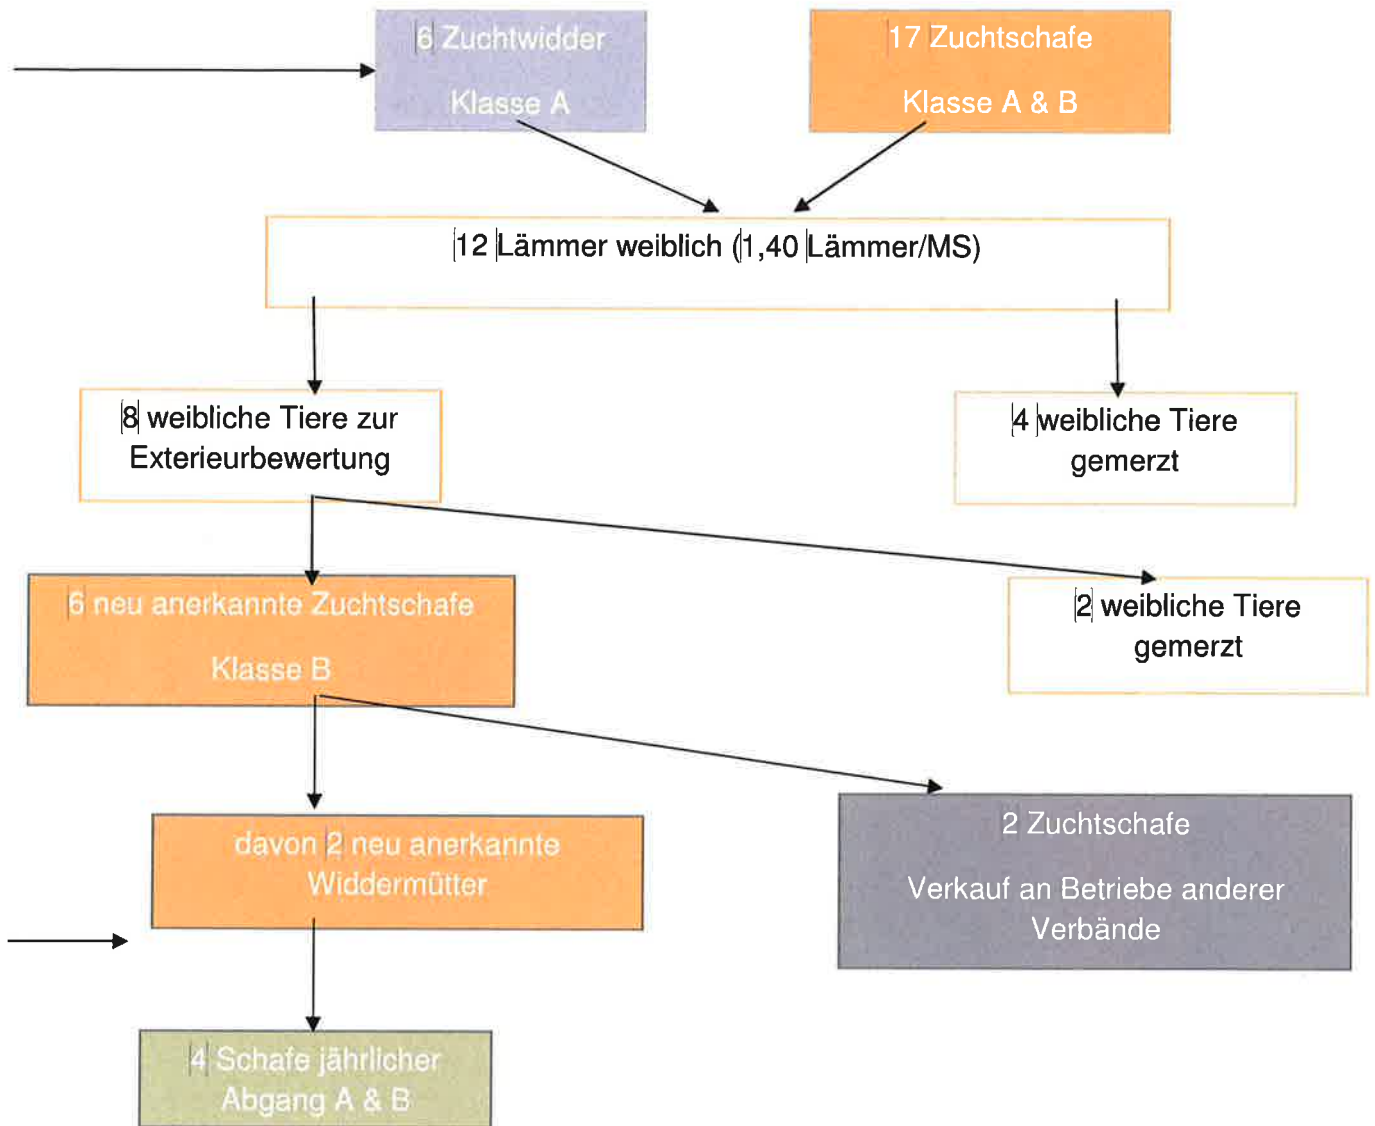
6 Zuchtwidder

Klasse A

17 Zuchtschafe

Klasse A & B

12 Lämmer weiblich (1,40 Lämmer/MS)

8 weibliche Tiere zur Exterieurbewertung

4 weibliche Tiere gemerzt

6 neu anerkannte Zuchtschafe

Klasse B

2 weibliche Tiere gemerzt

davon 2 neu anerkannte Widdermütter

2 Zuchtschafe

Verkauf an Betriebe anderer Verbände

4 Schafe jährlicher Abgang A & B